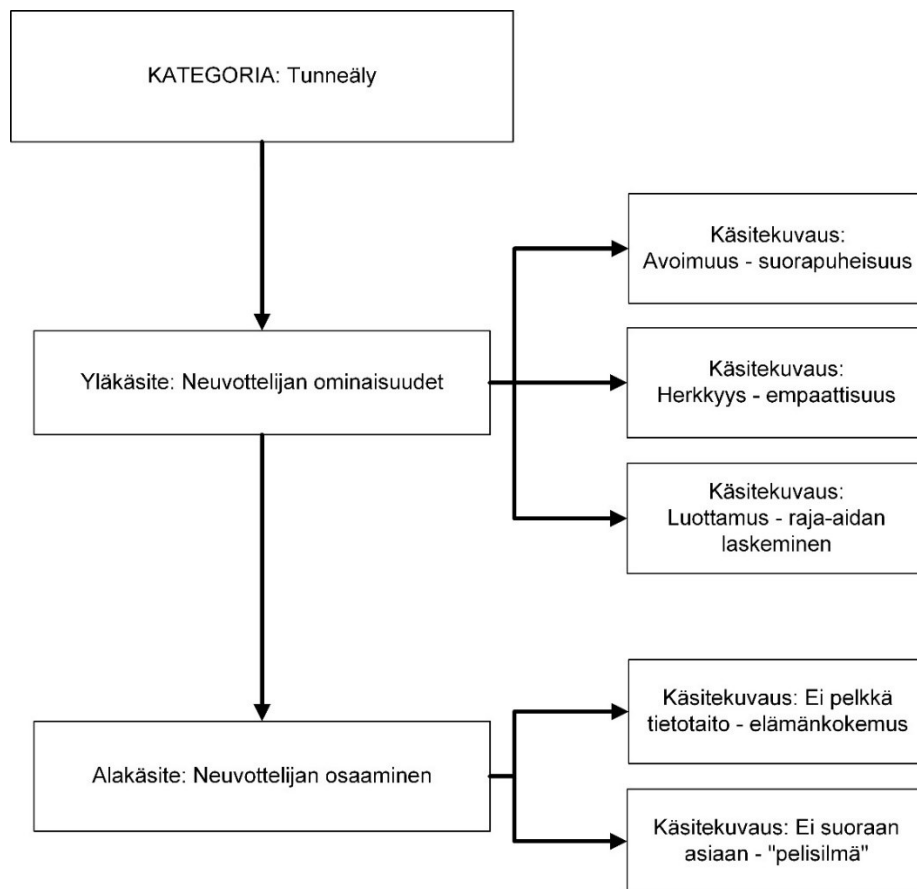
KATEGORIA: Tunneäly

Yläkäsite: Neuvottelijan ominaisuudet

Käsitekuvaus: Avoimuus - suorapuheisuus

Käsitekuvaus: Herkkyys - empaattisuus

Käsitekuvaus: Luottamus - raja-aidan laskeminen

Alakäsite: Neuvottelijan osaaminen

Käsitekuvaus: Ei pelkkä tietotaito - elämänkokemus

Käsitekuvaus: Ei suoraan asiaan - "pelisilmä"